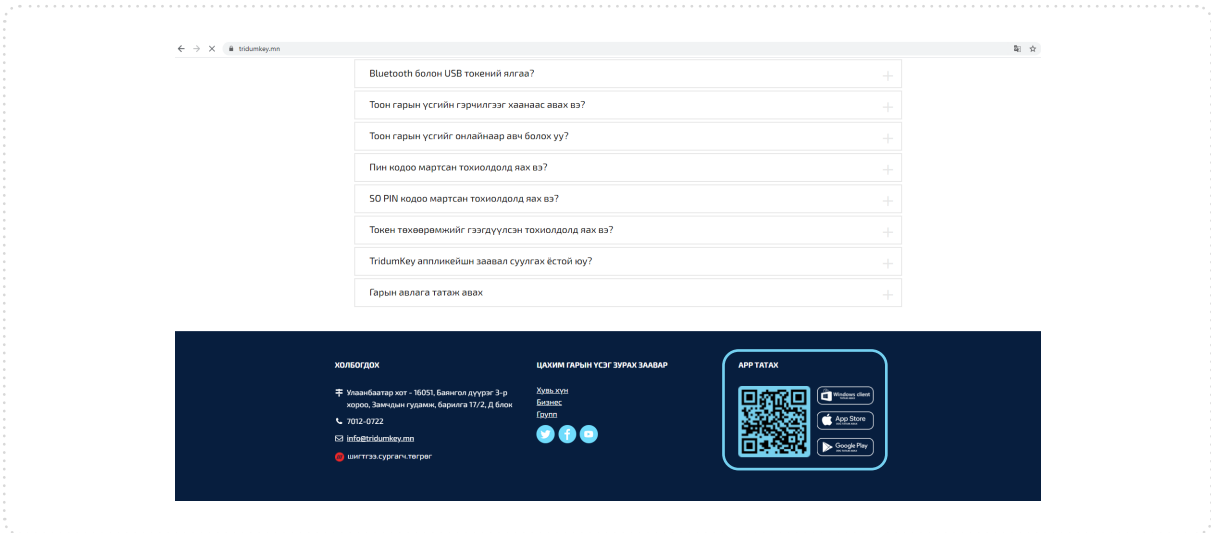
tridumkey.mn

Bluetooth болон USB токений ялгаа?

Тоон гарын үсгийн гэрчилгээг хаанаас авах вэ?

Тоон гарын үсгийг онлайнаар авч болох уу?

Пин кодоо мартсан тохиолдолд яах вэ?

SO PIN кодоо мартсан тохиолдолд яах вэ?

Токен төхөөрөмжийг гээгдүүлсэн тохиолдолд яах вэ?

TridumKey аппликейшн заавал суулгах ёстой юу?

Гарын авлага татаж авах

ХОЛБОГДОХ

Улаанбаатар хот - 16051, Баянгол дүүрэг 3-р хороо, Замчдын гудамж, барилга 17/2, Д блок

7012-0722

info@tridumkey.mn

шигтгээ.сургагч.төгрөг

ЦАХИМ ГАРЫН ҮСЭГ ЗУРАХ ЗААВАР

Хувь хүн

Бизнес

Групп

APP ТАТАХ

Windows client

App Store

Google Play